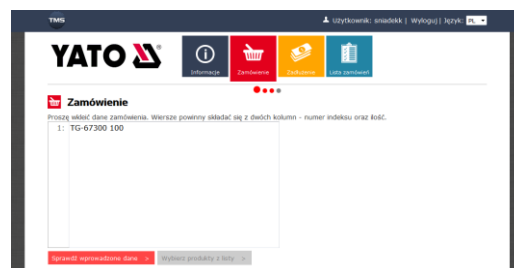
TMS

Użytkownik: sniadekk | Wyloguj | Język: PL

YATO

Informacje
Zamówienie
Zadłużenie
Lista zamówień

Zamówienie

Proszę wkleić dane zamówienia. Wiersze powinny składać się z dwóch kolumn - numer indeksu oraz ilość.

1: TG-67300 100

Sprawdź wprowadzone dane »
Wybierz produkty z listy »